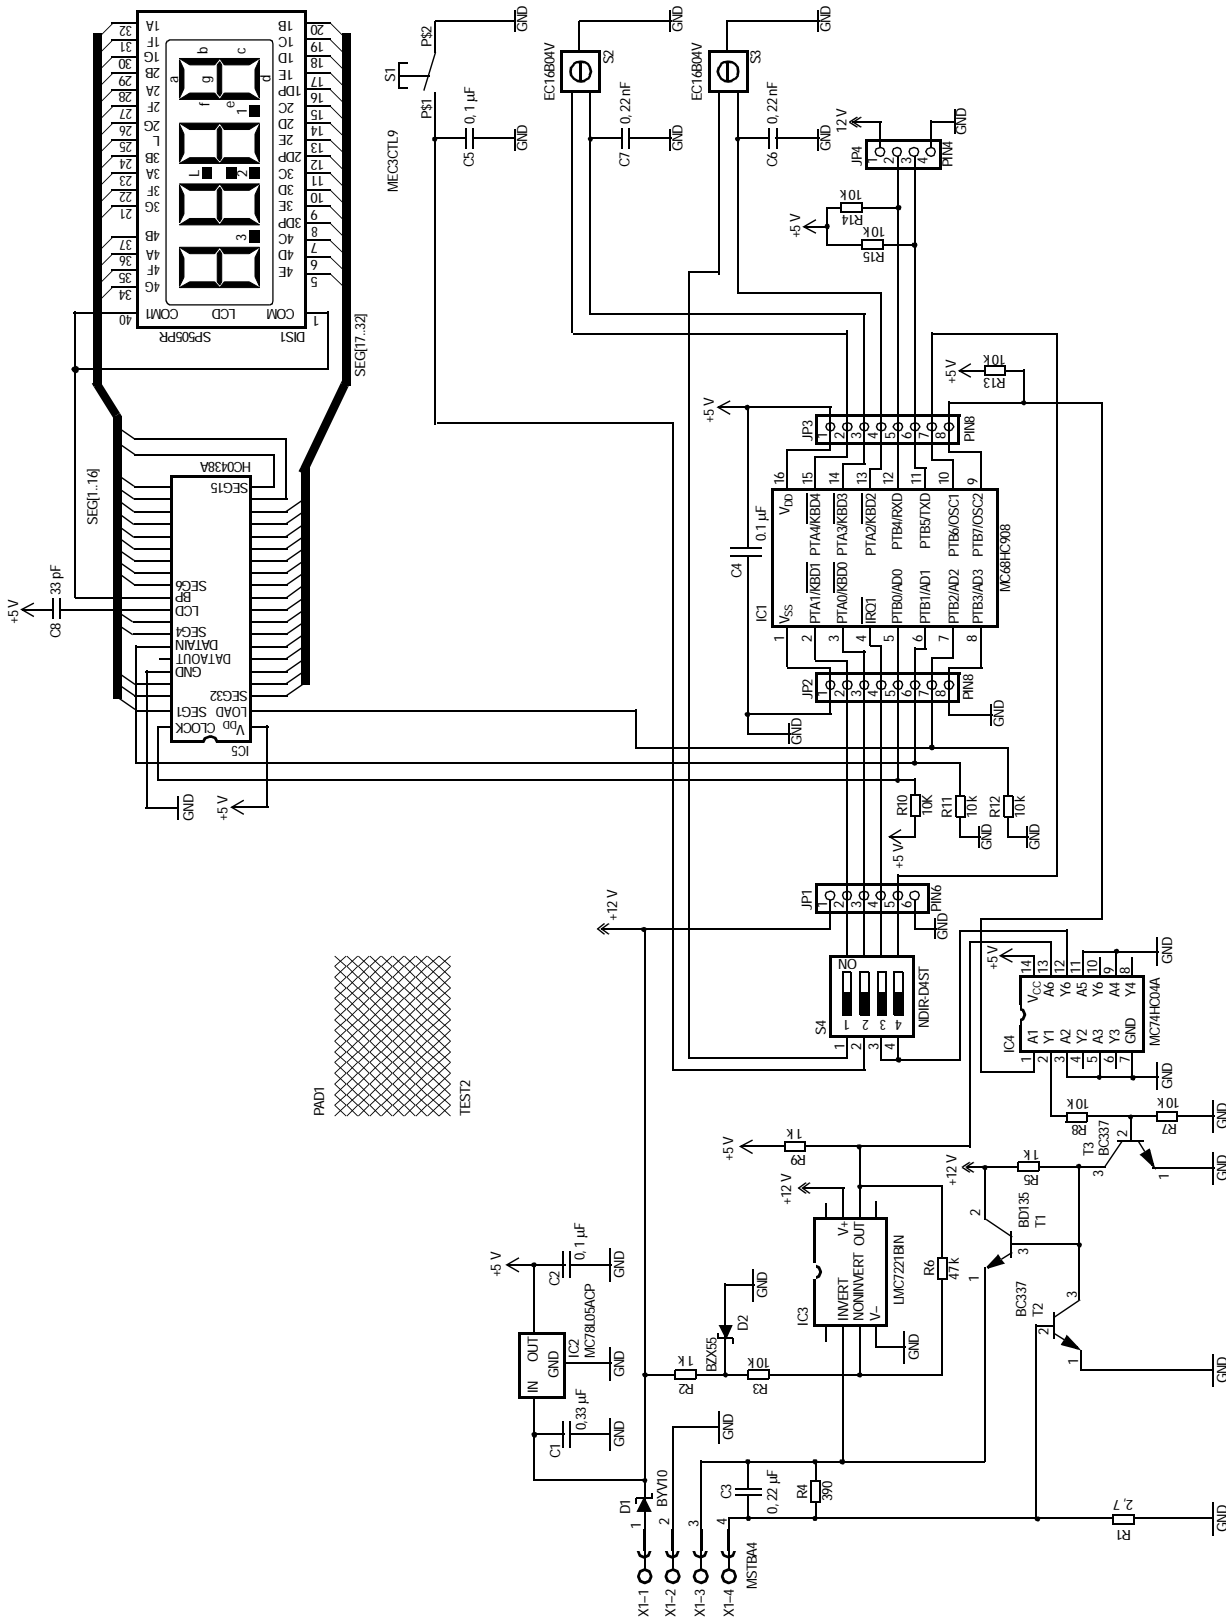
SP505PR
DIS1
COM1
LCD
COM
40
1
32 1A
31 1F
30 1G
29 2B
28 2A
27 2F
26 2G
25 L
24 3B
23 3A
22 3F
21 3G
37 4B
36 4A
35 4F
34 4G
20 1B
19 1C
18 1D
17 1E
16 1DP
15 2C
14 2D
13 2E
12 2DP
11 3C
10 3D
9 3E
8 3DP
7 4C
6 4D
5 4E
a b c d e f g
1 2 3 L
SEG[17..32]
SEG[1..16]
HC0438A
SEG15
SEG6
BP
LCD
SEG4
DATAIN
DATAOUT
GND
SEG32
LOAD SEG1
$V_{DD}$ CLOCK
IC5
GND
+5 V
+5 V
C8
33 pF
S1
P$2
P$1
MEC3CTL9
C5
0,1 µF
GND
GND
EC16B04V
S2
C7
0,22 nF
GND
GND
EC16B04V
S3
C6
0,22 nF
GND
GND
12 V
JP4
1 2 3 4
PIN4
GND
+5 V
R14
10k
R15
10k
+5 V
R13
10k
+5 V
JP3
1 2 3 4 5 6 7 8
PIN8
16 15 14 13 12 11 10 9
$V_{DD}$
PTA4/$\overline{KBD4}$
PTA3/$\overline{KBD3}$
PTA2/$\overline{KBD2}$
PTB4/RXD
PTB5/TXD
PTB6/OSC1
PTB7/OSC2
MC68HC908
IC1
$V_{SS}$
PTA1/$\overline{KBD1}$
PTA0/$\overline{KBD0}$
$\overline{IRQ1}$
PTB0/AD0
PTB1/AD1
PTB2/AD2
PTB3/AD3
1 2 3 4 5 6 7 8
C4
0,1 µF
JP2
1 2 3 4 5 6 7 8
PIN8
GND
GND
R10
10k
R11
10k
R12
10k
GND
GND
+5 V
JP1
1 2 3 4 5 6
PIN6
GND
+12 V
S4
ON
1 2 3 4
NDIR-D4ST
1 2 3 4
PAD1
TEST2
IC4
+5 V
14 13 12 11 10 9 8
$V_{CC}$ A6 Y6 A5 Y5 A4 Y4
A1 Y1 A2 Y2 A3 Y3 GND
1 2 3 4 5 6 7
MC74HC04A
GND
GND
R8
10k
R7
10k
GND
T3
BC337
2 3 1
GND
+5 V
R9
1k
+12 V
R5
1k
2 3
BD135
T1
1
+12 V
IC3
INVERT
NONINVERT
V–
V+
OUT
LMC7221BIN
GND
R6
47k
GND
D2
BZX55
BC337
T2
2 3 1
GND
+5 V
C2
0,1 µF
GND
IC2
MC78L05ACP
IN
OUT
GND
GND
R2
1k
R3
10k
C1
0,33 µF
GND
GND
D1
BYV10
C3
0,22 µF
R4
390
R1
2,7
GND
1 2 3 4
X1–1
X1–2
X1–3
X1–4
MSTBA4